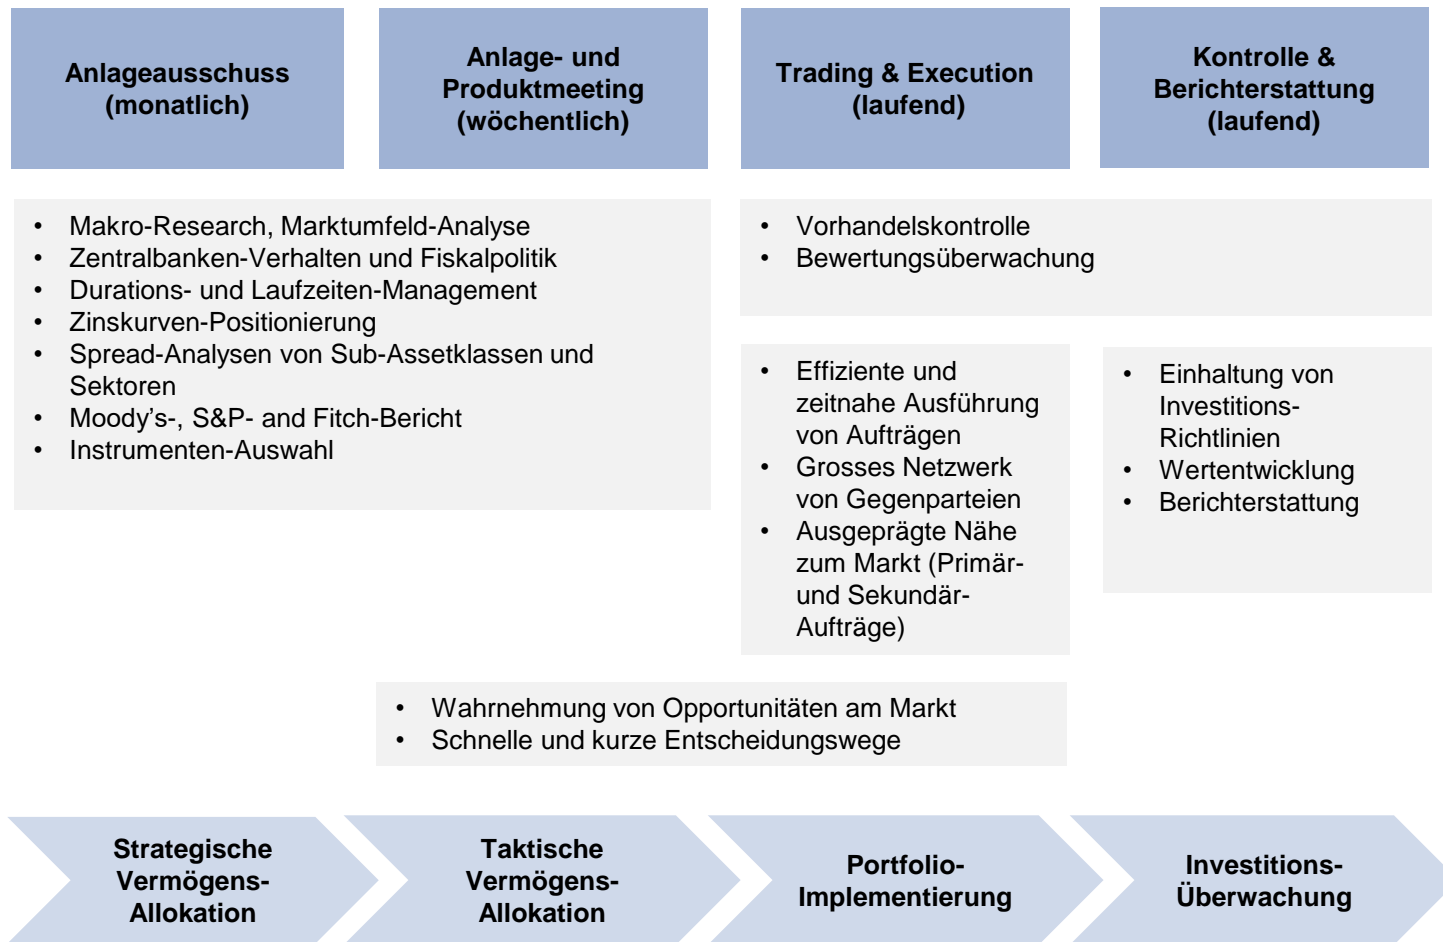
Anlageausschuss (monatlich)

Anlage- und Produktmeeting (wöchentlich)

Trading & Execution (laufend)

Kontrolle & Berichterstattung (laufend)

- Makro-Research, Marktumfeld-Analyse
- Zentralbanken-Verhalten und Fiskalpolitik
- Durations- und Laufzeiten-Management
- Zinskurven-Positionierung
- Spread-Analysen von Sub-Assetklassen und Sektoren
- Moody's-, S&P- and Fitch-Bericht
- Instrumenten-Auswahl

- Vorhandelskontrolle
- Bewertungsüberwachung

- Effiziente und zeitnahe Ausführung von Aufträgen
- Grosses Netzwerk von Gegenparteien
- Ausgeprägte Nähe zum Markt (Primär- und Sekundär-Aufträge)

- Einhaltung von Investitions-Richtlinien
- Wertentwicklung
- Berichterstattung

- Wahrnehmung von Opportunitäten am Markt
- Schnelle und kurze Entscheidungswege

Strategische Vermögens-Allokation

Taktische Vermögens-Allokation

Portfolio-Implementierung

Investitions-Überwachung